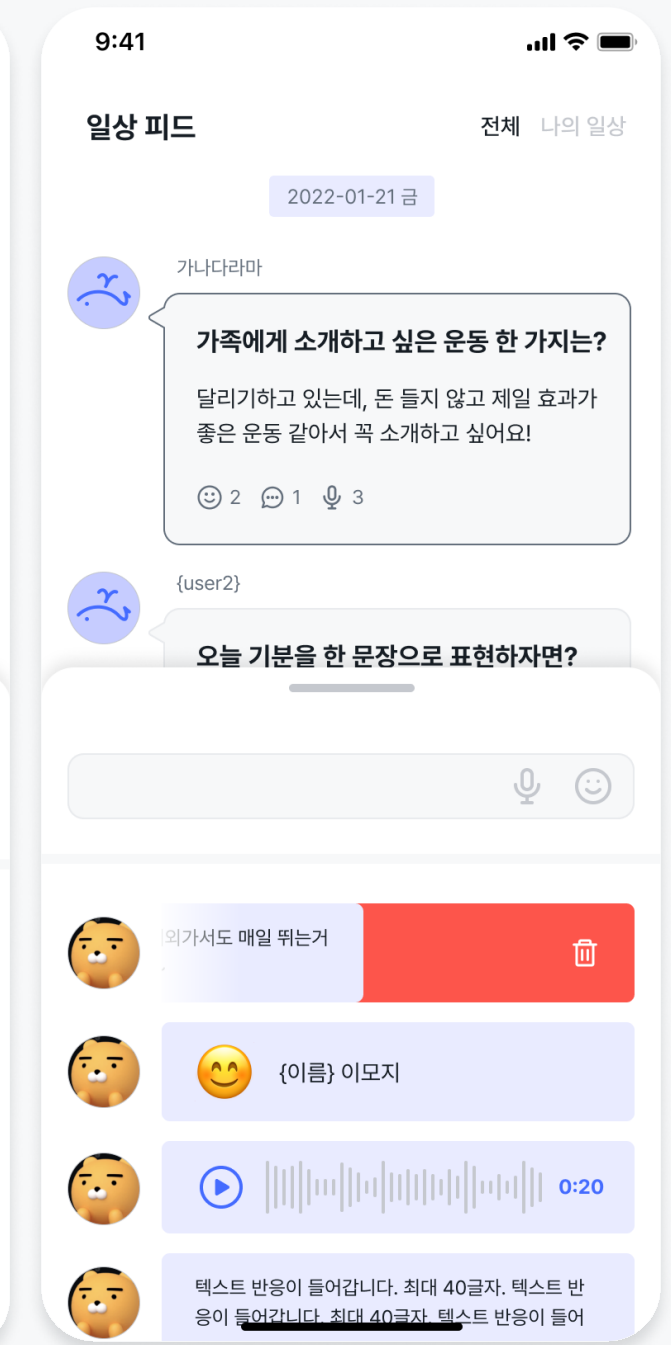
9:41

일상 피드

전체 나의 일상

2022-01-21 금

가나다라마

가족에게 소개하고 싶은 운동 한 가지는?

달리기하고 있는데, 돈 들지 않고 제일 효과가 좋은 운동 같아서 꼭 소개하고 싶어요!

2 1 3

{user2}

오늘 기분을 한 문장으로 표현하자면?

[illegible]외가서도 매일 뛰는거

{이름} 이모지

0:20

텍스트 반응이 들어갑니다. 최대 40글자. 텍스트 반응이 들어갑니다. 최대 40글자. 텍스트 반응이 들어